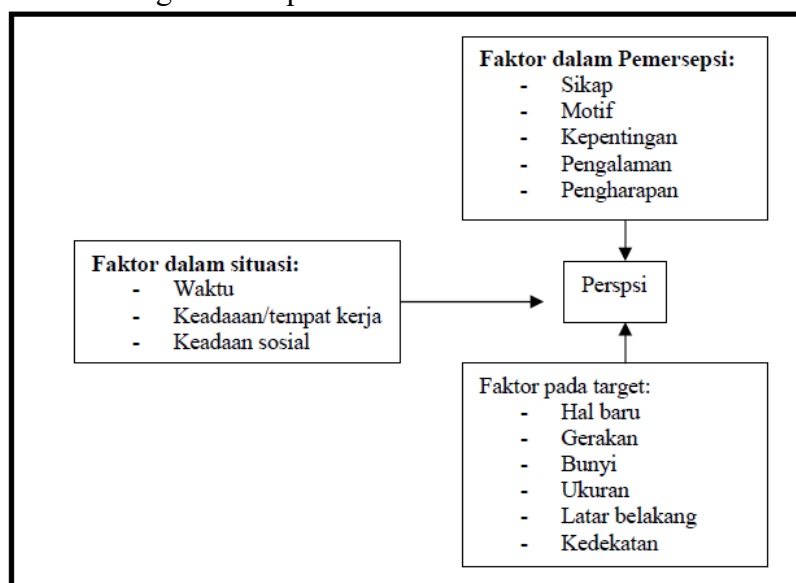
Faktor dalam Pemersepsi:
- Sikap
- Motif
- Kepentingan
- Pengalaman
- Pengharapan

Faktor dalam situasi:
- Waktu
- Keadaaan/tempat kerja
- Keadaan sosial

Perspsi

Faktor pada target:
- Hal baru
- Gerakan
- Bunyi
- Ukuran
- Latar belakang
- Kedekatan